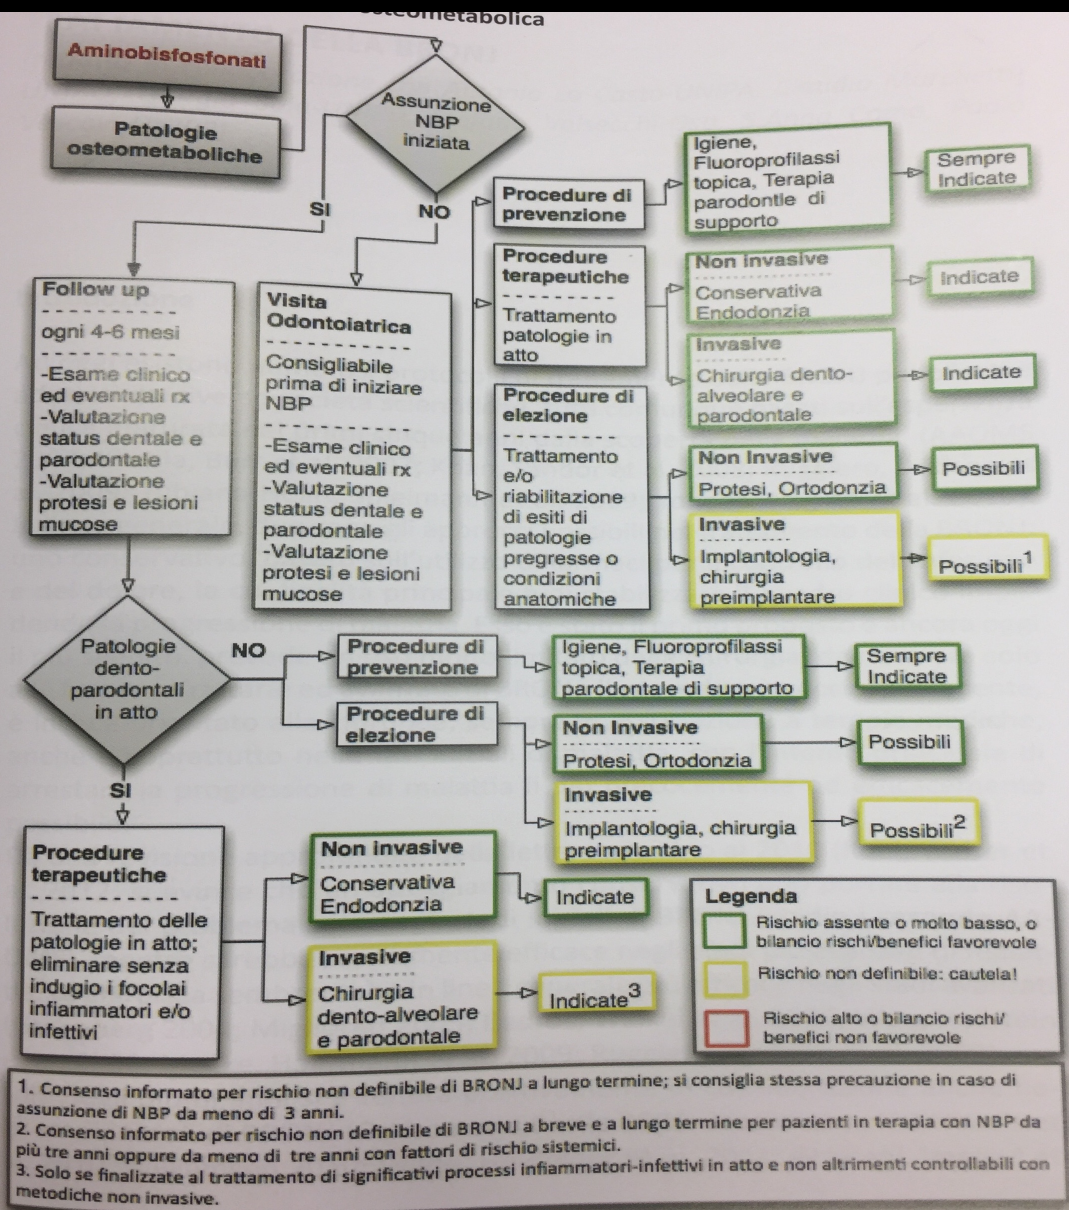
osteometabolica

Aminobisfosfonati

Patologie osteometaboliche

Assunzione NBP iniziata

SI

NO

Follow up
ogni 4-6 mesi
-Esame clinico ed eventuali rx
-Valutazione status dentale e parodontale
-Valutazione protesi e lesioni mucose

Visita Odontoiatrica
Consigliabile prima di iniziare NBP
-Esame clinico ed eventuali rx
-Valutazione status dentale e parodontale
-Valutazione protesi e lesioni mucose

Procedure di prevenzione

Igiene, Fluoroprofilassi topica, Terapia parodontle di supporto

Sempre Indicate

Procedure terapeutiche
Trattamento patologie in atto

Non invasive
Conservativa Endodonzia

Indicate

Invasive
Chirurgia dento-alveolare e parodontale

Indicate

Procedure di elezione
Trattamento e/o riabilitazione di esiti di patologie pregresse o condizioni anatomiche

Non Invasive
Protesi, Ortodonzia

Possibili

Invasive
Implantologia, chirurgia preimplantare

Possibili$^1$

Patologie dento-parodontali in atto

NO

SI

Procedure di prevenzione

Igiene, Fluoroprofilassi topica, Terapia parodontale di supporto

Sempre Indicate

Procedure di elezione

Non Invasive
Protesi, Ortodonzia

Possibili

Invasive
Implantologia, chirurgia preimplantare

Possibili$^2$

Procedure terapeutiche
Trattamento delle patologie in atto; eliminare senza indugio i focolai infiammatori e/o infettivi

Non invasive
Conservativa Endodonzia

Indicate

Invasive
Chirurgia dento-alveolare e parodontale

Indicate$^3$

Legenda
Rischio assente o molto basso, o bilancio rischi/benefici favorevole
Rischio non definibile: cautela!
Rischio alto o bilancio rischi/ benefici non favorevole

1. Consenso informato per rischio non definibile di BRONJ a lungo termine; si consiglia stessa precauzione in caso di assunzione di NBP da meno di 3 anni.
2. Consenso informato per rischio non definibile di BRONJ a breve e a lungo termine per pazienti in terapia con NBP da più tre anni oppure da meno di tre anni con fattori di rischio sistemici.
3. Solo se finalizzate al trattamento di significativi processi infiammatori-infettivi in atto e non altrimenti controllabili con metodiche non invasive.